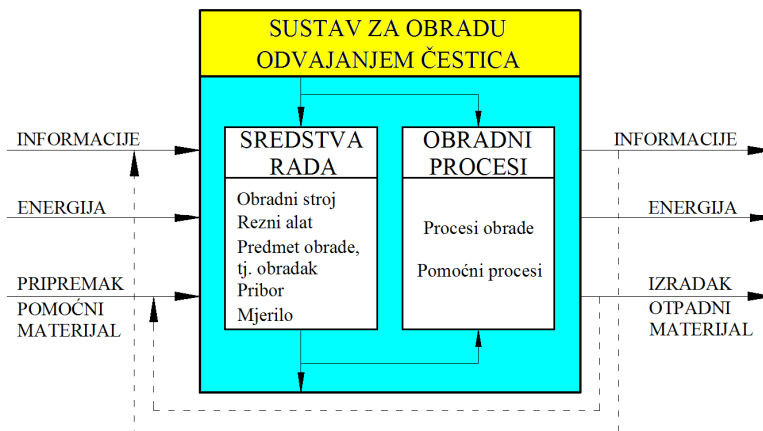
SUSTAV ZA OBRADU ODVAJANJEM ČESTICA

INFORMACIJE

ENERGIJA

PRIPREMAK

POMOĆNI MATERIJAL

SREDSTVA RADA

Obradni stroj
Rezni alat
Predmet obrade, tj. obradak
Pribor
Mjerilo

OBRADNI PROCESI

Procesi obrade

Pomoćni procesi

INFORMACIJE

ENERGIJA

IZRADAK

OTPADNI MATERIJAL